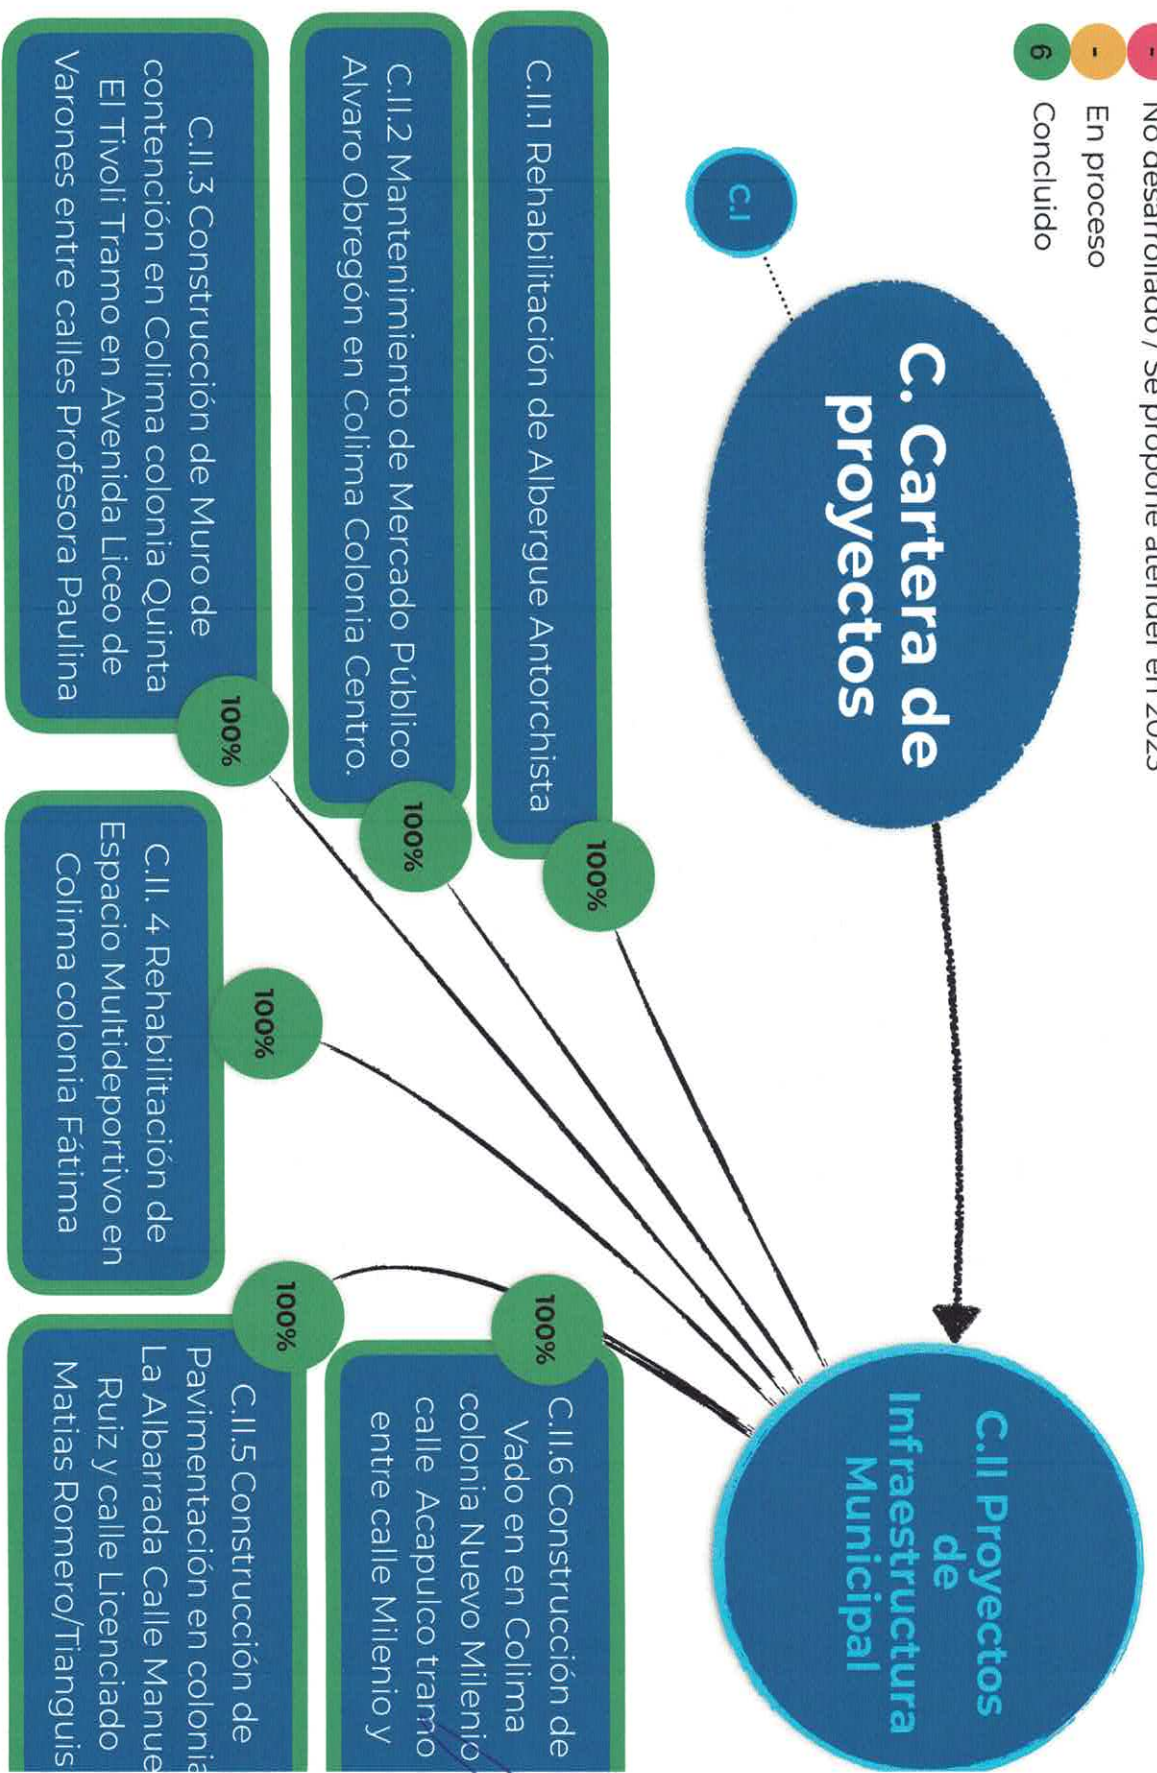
- No desarrollado / Se propone atender en 2025
- En proceso
6 Concluido

C.I

C. Cartera de proyectos

C.II Proyectos de Infraestructura Municipal

C.II.1 Rehabilitación de Albergue Antorchista
100%

C.II.2 Mantenimiento de Mercado Público Alvaro Obregón en Colima Colonia Centro.
100%

C.II.3 Construcción de Muro de contención en Colima colonia Quinta El Tivoli Tramo en Avenida Liceo de Varones entre calles Profesora Paulina
100%

C.II. 4 Rehabilitación de Espacio Multideportivo en Colima colonia Fátima
100%

C.II.5 Construcción de Pavimentación en colonia La Albarrada Calle Manue Ruiz y calle Licenciado Matias Romero/Tianguis
100%

C.II.6 Construcción de Vado en en Colima colonia Nuevo Milenio calle Acapulco tramo entre calle Milenio y
100%